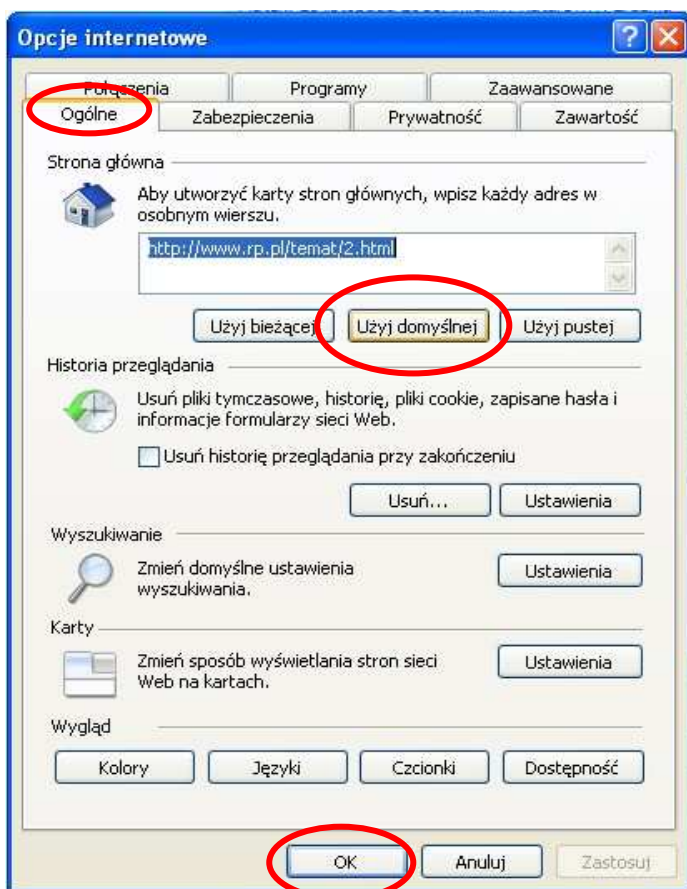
Opcje internetowe

Połączenia | Programy | Zaawansowane
Ogólne | Zabezpieczenia | Prywatność | Zawartość

Strona główna

Aby utworzyć karty stron głównych, wpisz każdy adres w osobnym wierszu.

http://www.rp.pl/temat/2.html

Użyj bieżącej | Użyj domyślnej | Użyj pustej

Historia przeglądania

Usuń pliki tymczasowe, historię, pliki cookie, zapisane hasła i informacje formularzy sieci Web.

Usuń historię przeglądania przy zakończeniu

Usuń... | Ustawienia

Wyszukiwanie

Zmień domyślne ustawienia wyszukiwania.

Ustawienia

Karty

Zmień sposób wyświetlania stron sieci Web na kartach.

Ustawienia

Wygląd

Kolory | Języki | Czcionki | Dostępność

OK | Anuluj | Zastosuj